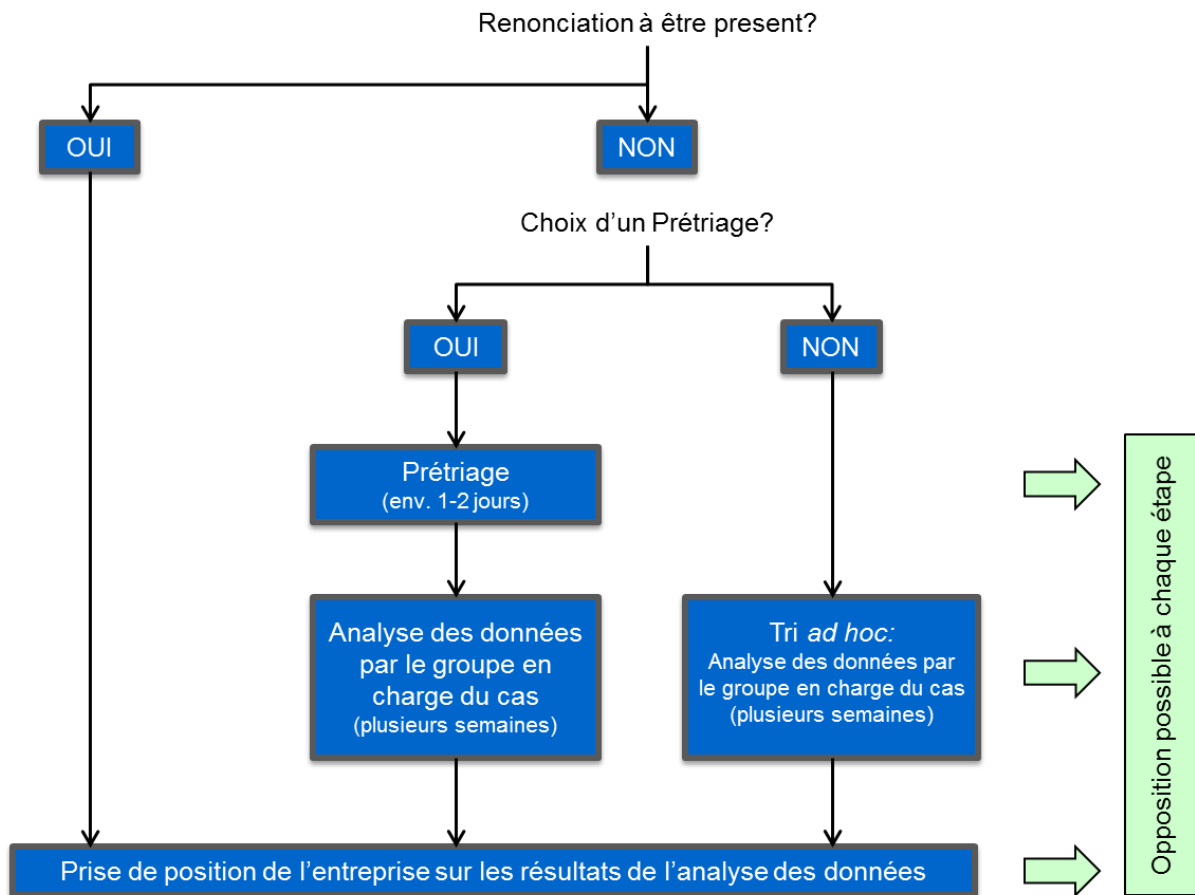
Renonciation à être present?

OUI

NON

Choix d’un Prétriage?

OUI

NON

Prétriage
(env. 1-2 jours)

Analyse des données par le groupe en charge du cas
(plusieurs semaines)

Tri *ad hoc:*
Analyse des données par le groupe en charge du cas
(plusieurs semaines)

Prise de position de l’entreprise sur les résultats de l’analyse des données

Opposition possible à chaque étape